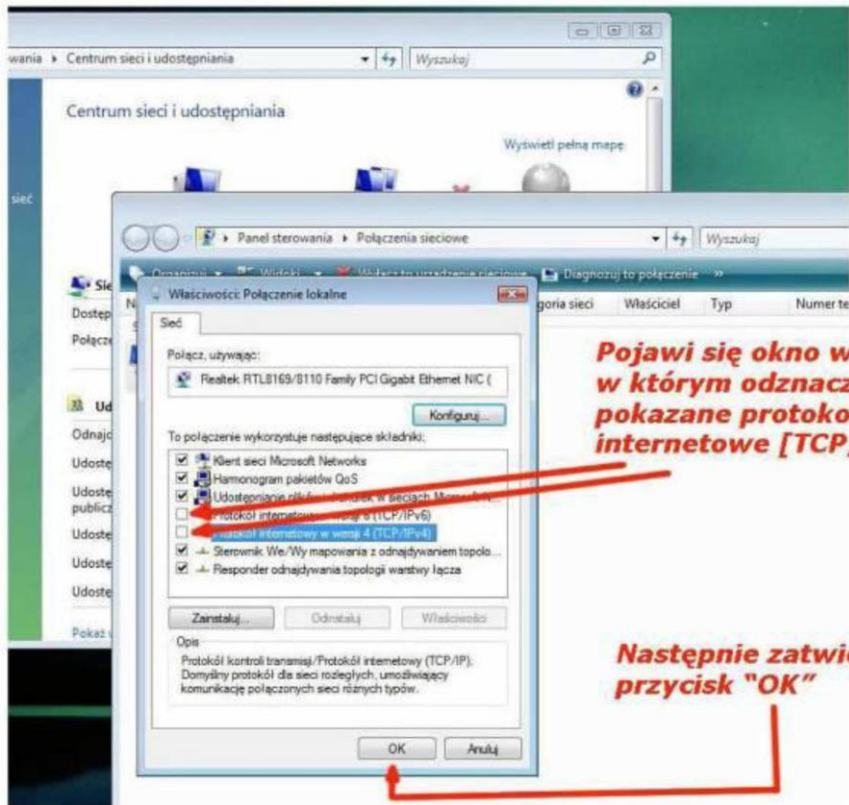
wania ▸ Centrum sieci i udostępniania
Wyszukaj

Centrum sieci i udostępniania

Wyświetl pełną mapę

sieć

Panel sterowania ▸ Połączenia sieciowe
Wyszukaj

Organizuj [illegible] Widoki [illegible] Wyłącz to urządzenie sieciowe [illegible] Diagnozuj to połączenie »

Sie
Dostęp
Połącz
Ud
Odnajd
Udoste
Udoste publicz
Udoste
Udoste
Udoste
Pokaż

N
goria sieci
Właściciel
Typ
Numer te

Właściwości: Połączenie lokalne

Sieć

Połącz, używając:
Realtek RTL8169/8110 Family PCI Gigabit Ethernet NIC (
Konfiguruj...

To połączenie wykorzystuje następujące składniki:
Klient sieci Microsoft Networks
Harmonogram pakietów QoS
Udostępnianie plików i drukarek w sieciach Microsoft N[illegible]
Protokół internetowy w wersji 6 (TCP/IPv6)
Protokół internetowy w wersji 4 (TCP/IPv4)
Sterownik We/Wy mapowania z odnajdywaniem topolo...
Responder odnajdywania topologii warstwy łącza

Zainstaluj...
Odinstaluj
Właściwości

Opis
Protokół kontroli transmisji/Protokół internetowy (TCP/IP). Domyślny protokół dla sieci rozległych, umożliwiający komunikację połączonych sieci różnych typów.

OK
Anuluj

Pojawi się okno w
w którym odznacz
pokazane protoko
internetowe [TCP

Następnie zatwi
przycisk "OK"